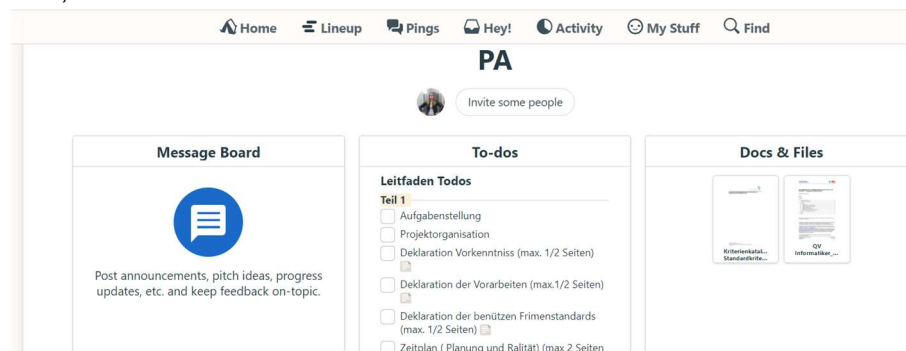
Home Lineup Pings Hey! Activity My Stuff Find

PA

Invite some people

Message Board

Post announcements, pitch ideas, progress updates, etc. and keep feedback on-topic.

To-dos

Leitfaden Todos

Teil 1

Aufgabenstellung

Projektorganisation

Deklaration Vorkenntniss (max. 1/2 Seiten)

Deklaration der Vorarbeiten (max.1/2 Seiten)

Deklaration der benützen Frimenstandards (max. 1/2 Seiten)

Zeitplan ( Planung und Ralität) (max 2 Seiten

Docs & Files

Kriterienkatal... Standardkrite...

QV Informatiker_...